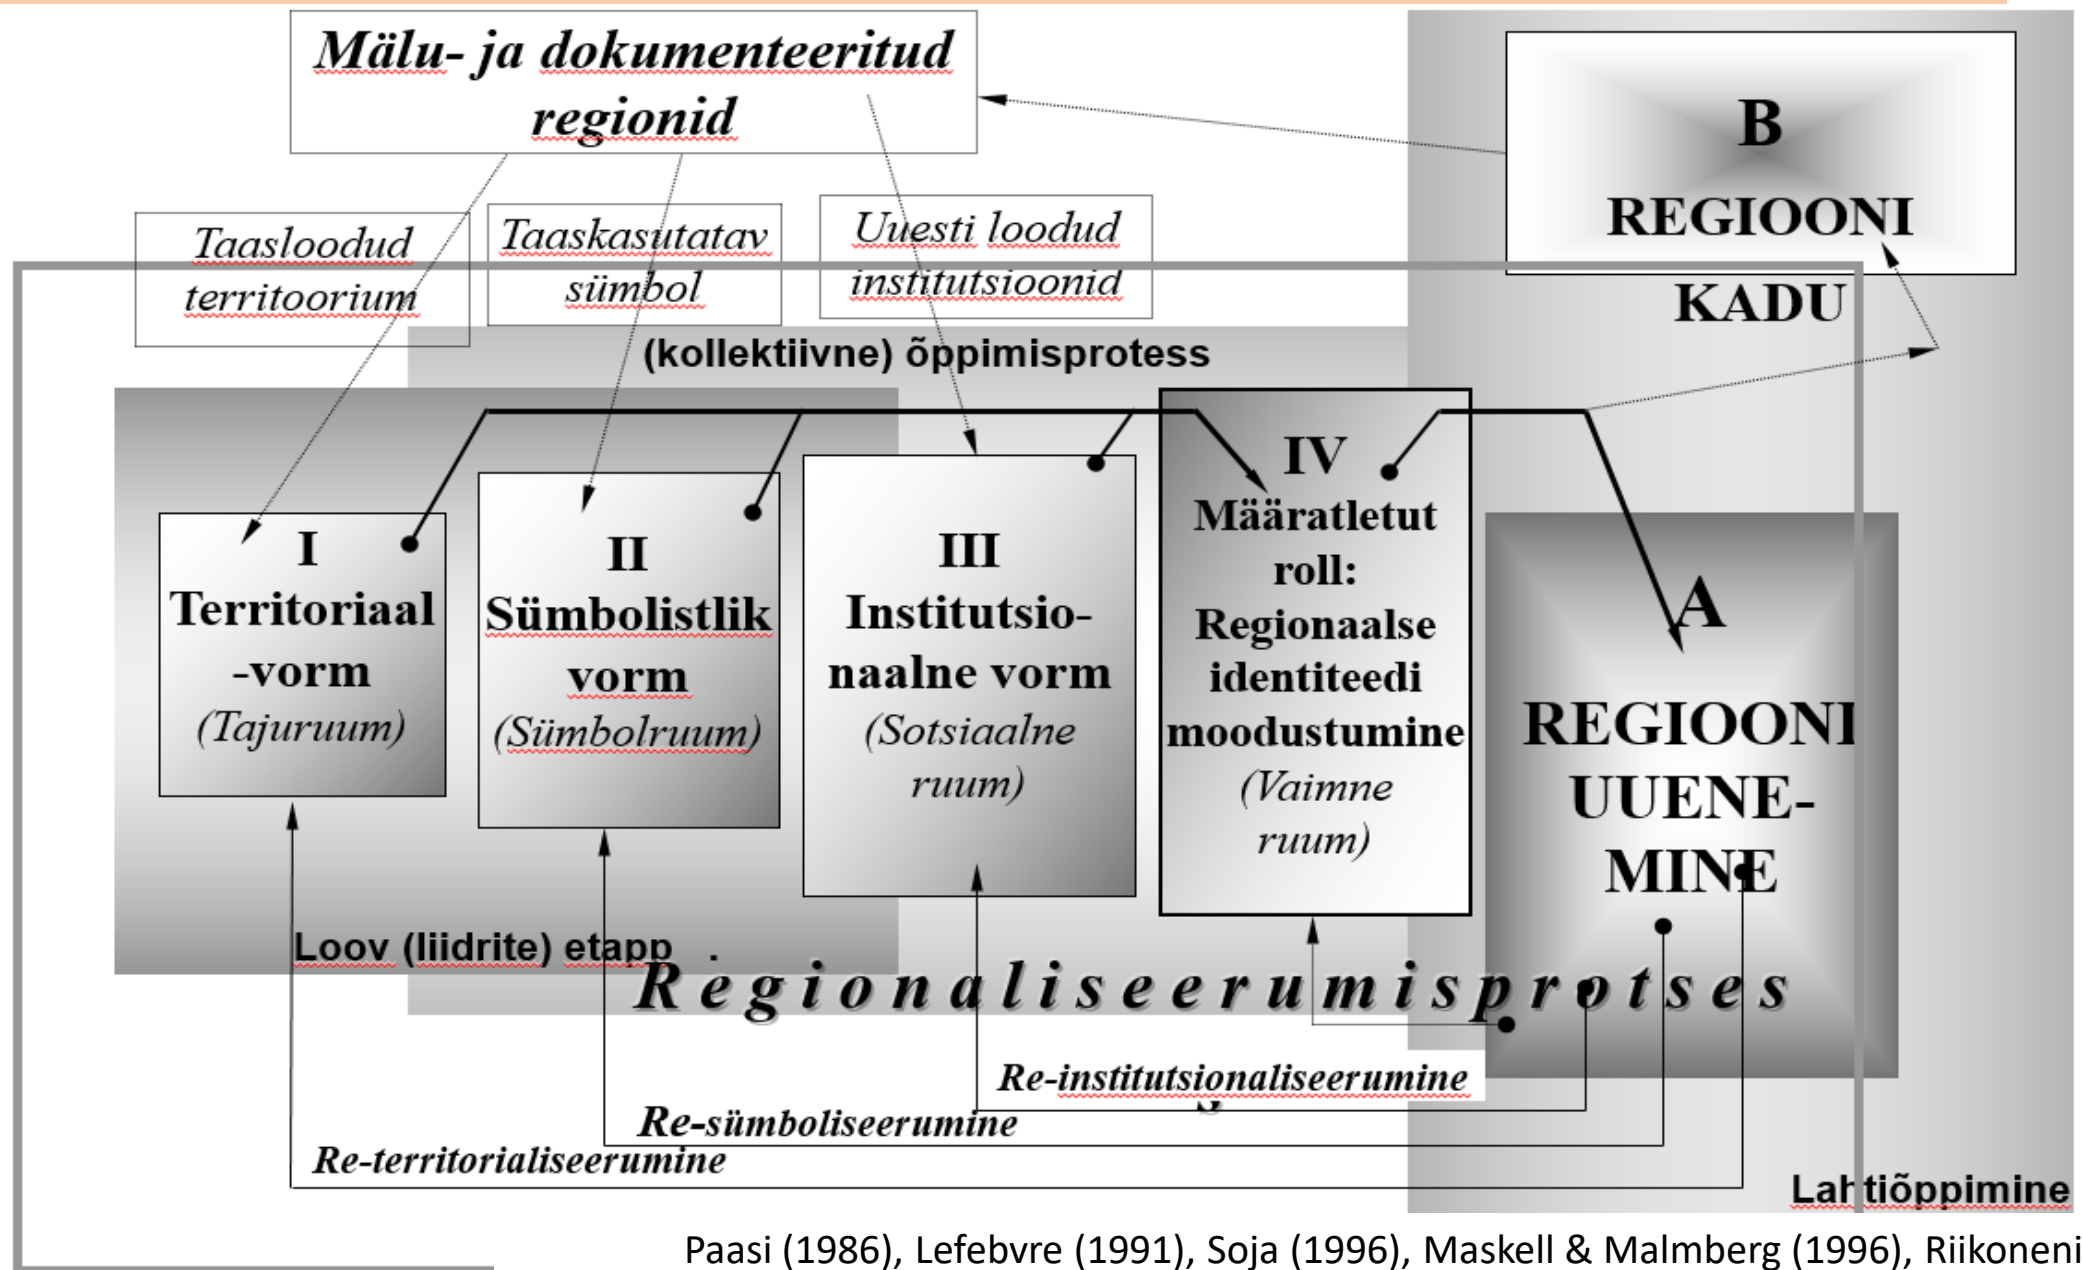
Mälu- ja dokumenteeritud regionid

B
REGIOONI
KADU

Taasloodud territoorium

Taaskasutatav sümbol

Uuesti loodud institutsioonid

(kollektiivne) õppimisprotess

I
Territoriaal-vorm
(Tajuruum)

II
Sümbolistlik vorm
(Sümbolruum)

III
Institutsio-naalne vorm
(Sotsiaalne ruum)

IV
Määratletut roll: Regionaalse identiteedi moodustumine
(Vaimne ruum)

A
REGIOONI UUENE-MINE

Loov (liidrite) etapp

Regionaliseerumisprotses

Re-institutsionaliseerumine

Re-sümboliseerumine

Re-territorialiseerumine

Lahtiõppimine

Paasi (1986), Lefebvre (1991), Soja (1996), Maskell & Malmberg (1996), Riikoneni